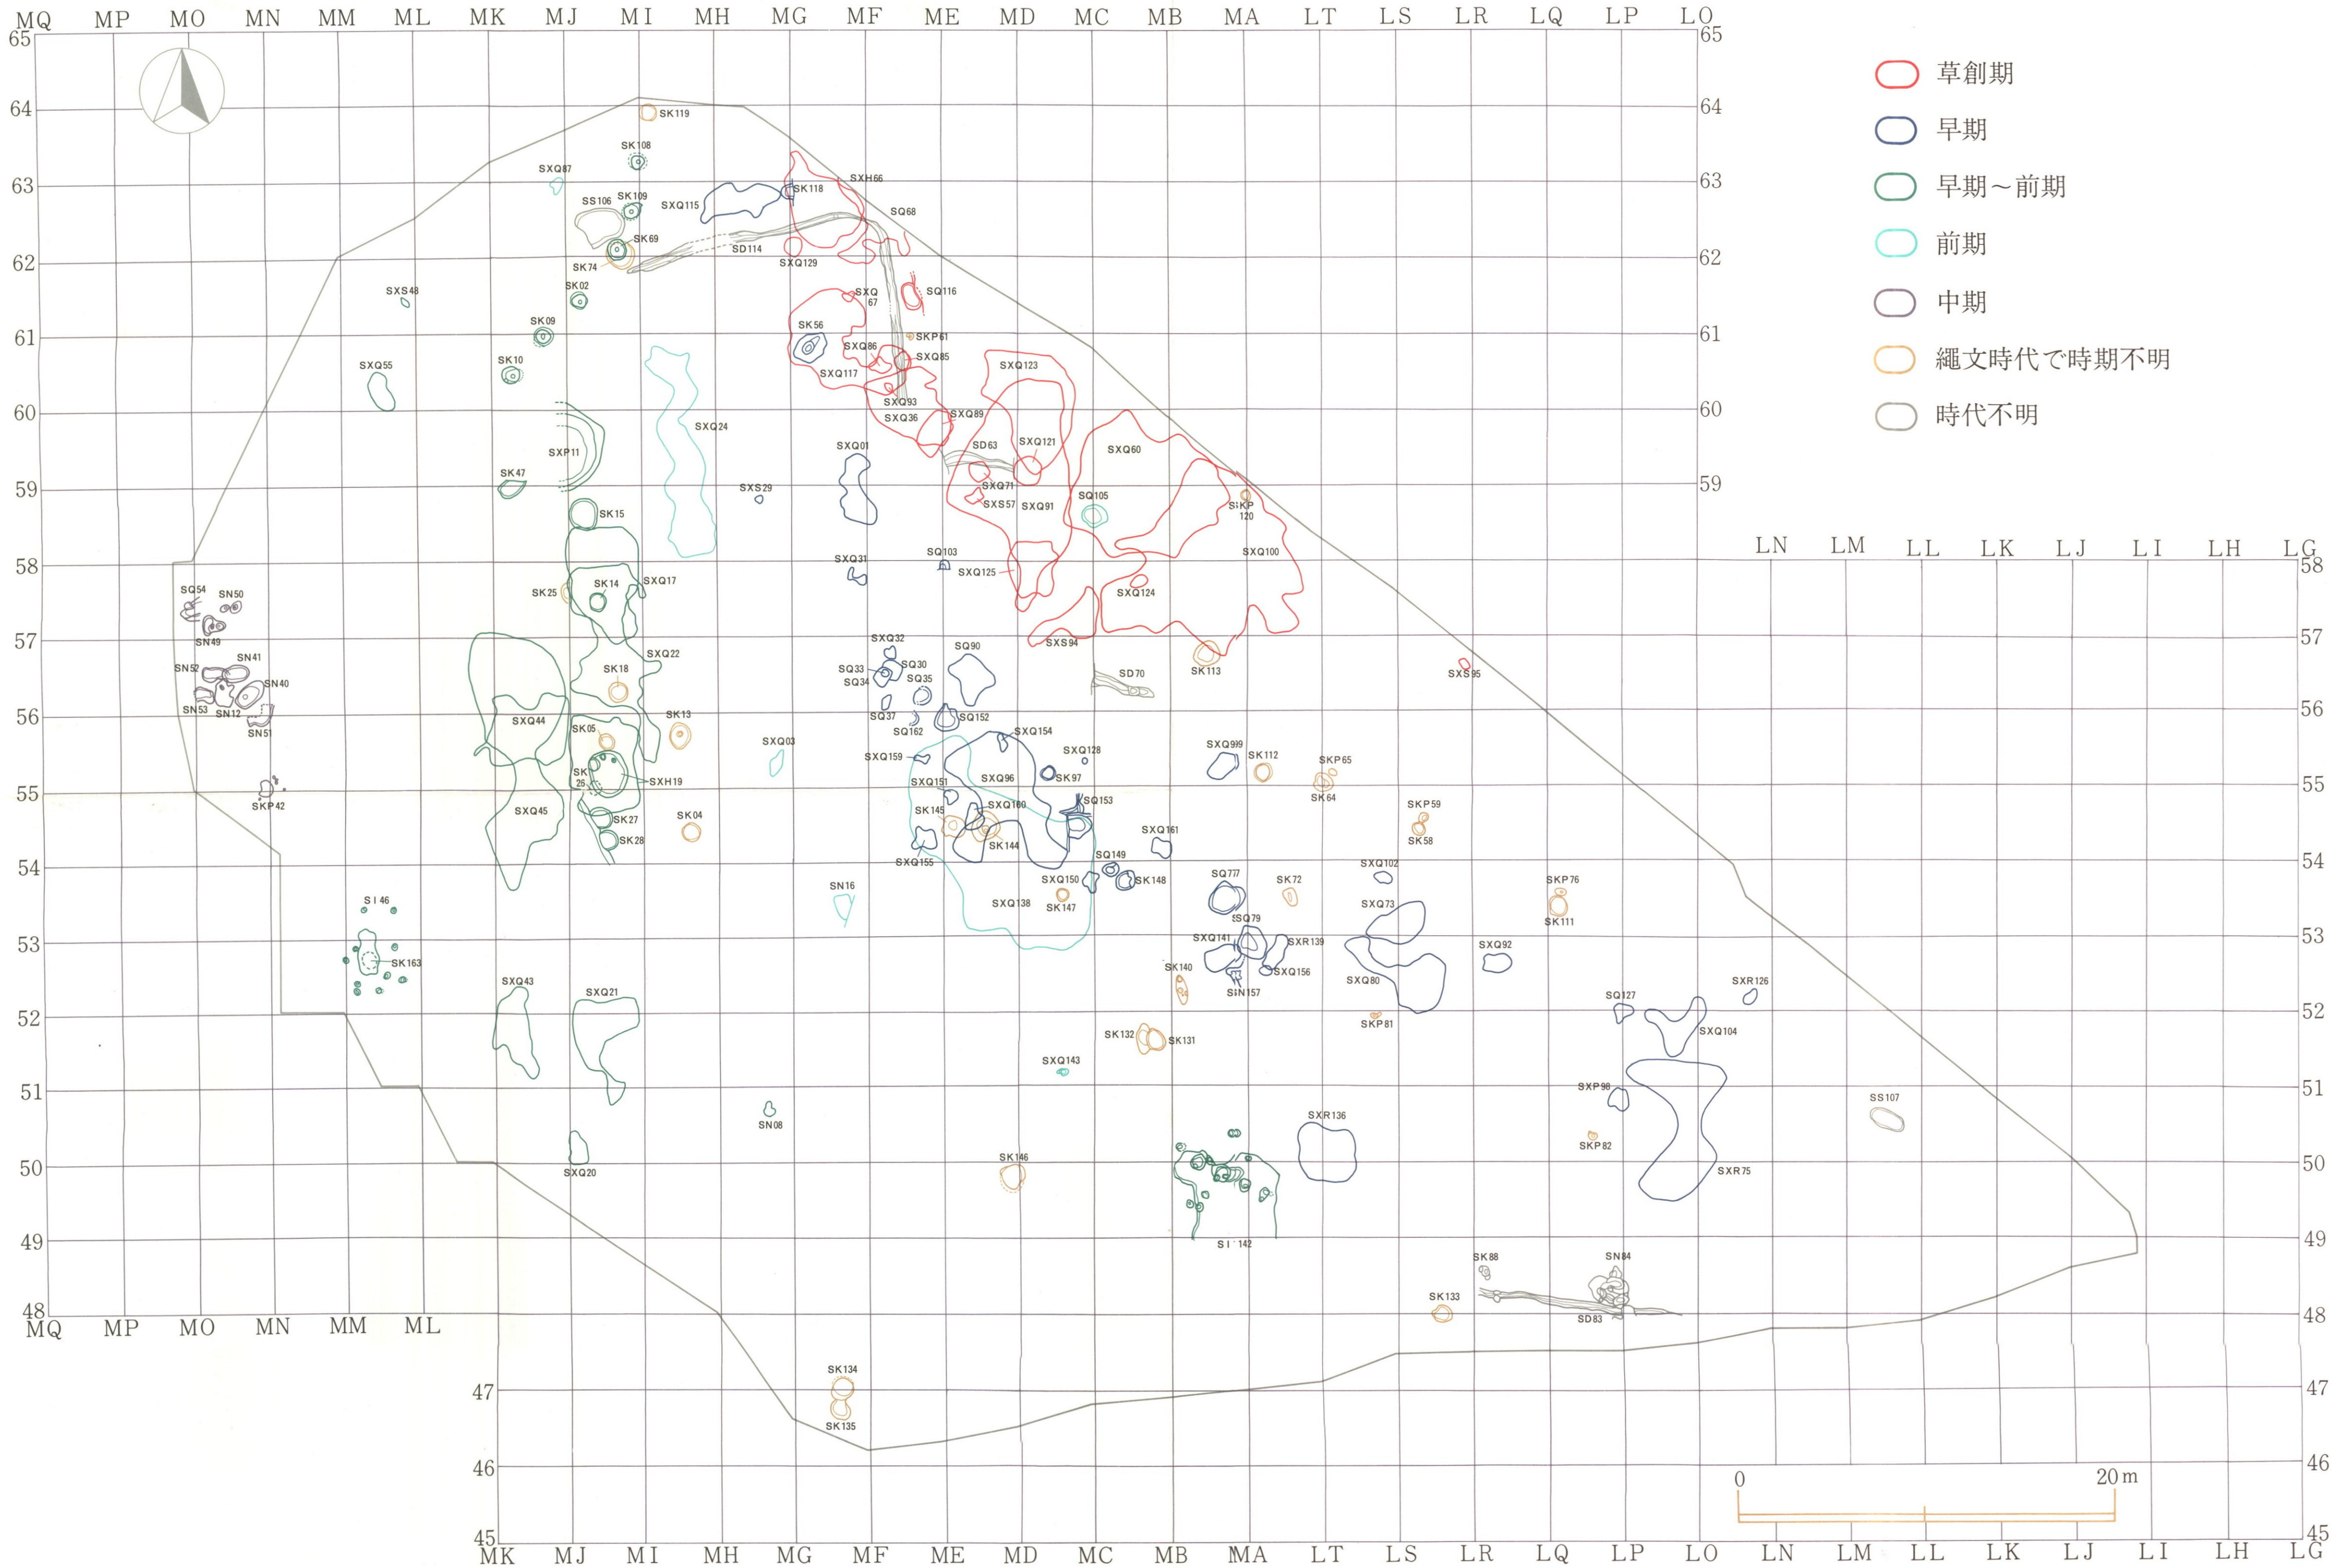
MQ MP MO MN MM ML MK MJ MI MH MG MF ME MD MC MB MA LT LS LR LQ LP LO

草創期
早期
早期～前期
前期
中期
縄文時代で時期不明
時代不明

65 64 63 62 61 60 59 58 57 56 55 54 53 52 51 50 49 48

LN LM LL LK LJ LI LH LG

58 57 56 55 54 53 52 51 50 49 48 47 46 45

SK119 SK108 SXQ87 SS106 SK109 SXQ115 SK118 SXH66 SQ68 SK69 SD114 SXQ129 SK74 SK02 SXS48 SXQ 67 SQ116 SK09 SK56 SKP61 SXQ86 SXQ85 SK10 SXQ55 SXQ117 SXQ123 SXQ93 SXQ36 SXQ89 SXQ24 SXP11 SXQ01 SD63 SXQ121 SXQ60 SK47 SXS29 SXQ71 SXS57 SXQ91 SQ105 SKP 120 SK15 SXQ31 SQ103 SXQ125 SXQ100 SK14 SXQ17 SK25 SXQ124 SQ54 SN50 SN49 SXQ32 SQ90 SXS94 SN41 SXQ22 SQ33 SQ30 SN52 SK18 SQ34 SQ35 SD70 SK113 SXS95 SN40 SN53 SN12 SK13 SQ37 SQ152 SXQ44 SN51 SK05 SXQ03 SQ162 SXQ154 SXQ128 SXQ99 SK112 SKP65 SXQ159 SK 26 SXH19 SXQ151 SXQ96 SK97 SK64 SKP42 SQ153 SXQ45 SK27 SK04 SK145 SXQ160 SKP59 SK28 SXQ161 SK58 SK144 SXQ155 SQ149 SXQ102 SQ777 SK72 SXQ150 SK148 SKP76 SN16 SI46 SXQ138 SK147 SXQ73 SQ79 SK111 SXQ141 SXR139 SXQ92 SK163 SK140 SXQ156 SXQ80 SXQ43 SIN157 SXR126 SXQ21 SQ127 SKP81 SXQ104 SK132 SK131 SXQ143 SXP98 SS107 SXR136 SN08 SKP82 SK146 SXR75 SXQ20 SI 142 SK88 SN84 SK133 SD83 SK134 SK135

MQ MP MO MN MM ML

47 46 45

MK MJ MI MH MG MF ME MD MC MB MA LT LS LR LQ LP LO LN LM LL LK LJ LI LH LG

0 20m